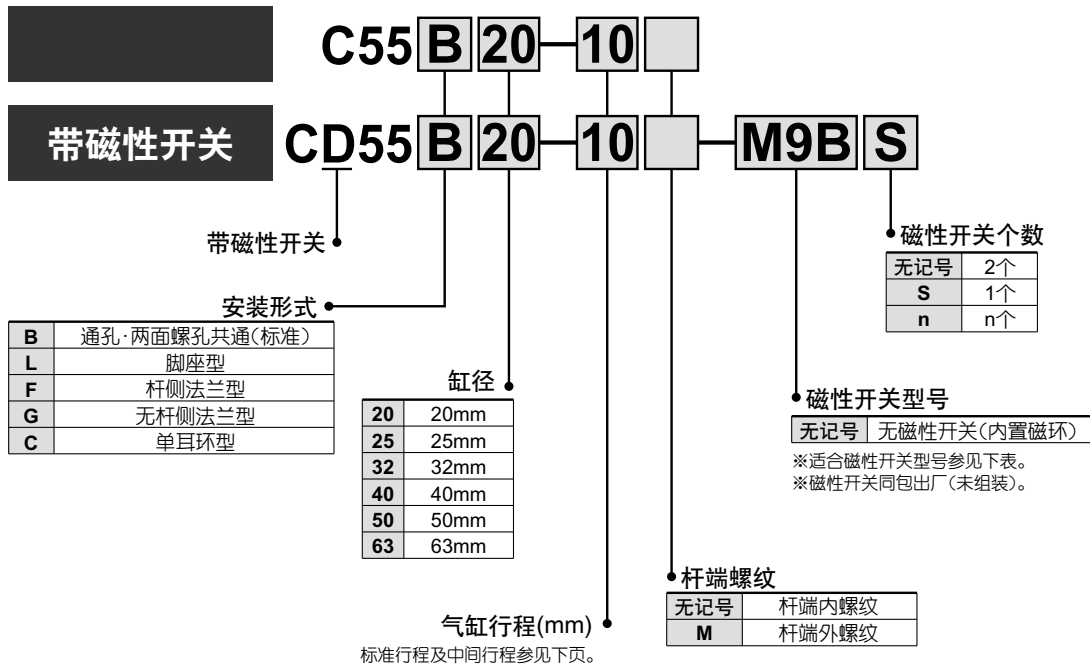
C55 B 20 — 10

带磁性开关 CD55 B 20 — 10 — M9B S

带磁性开关

安装形式

| B | 通孔·两面螺孔共通(标准) |
|---|---|
| L | 脚座型 |
| F | 杆侧法兰型 |
| G | 无杆侧法兰型 |
| C | 单耳环型 |

缸径

| 20 | 20mm |
|---|---|
| 25 | 25mm |
| 32 | 32mm |
| 40 | 40mm |
| 50 | 50mm |
| 63 | 63mm |

气缸行程(mm)
标准行程及中间行程参见下页。

杆端螺纹

| 无记号 | 杆端内螺纹 |
|---|---|
| M | 杆端外螺纹 |

磁性开关型号

| 无记号 | 无磁性开关(内置磁环) |
|---|---|

※适合磁性开关型号参见下表。
※磁性开关同包出厂(未组装)。

磁性开关个数

| 无记号 | 2个 |
|---|---|
| S | 1个 |
| n | n个 |